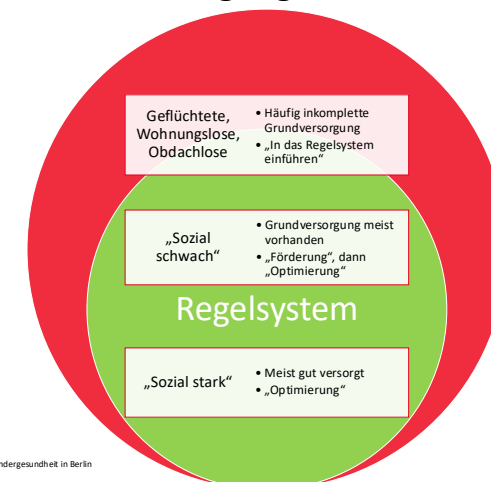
Geflüchtete, Wohnungslose, Obdachlose

• Häufig inkomplette Grundversorgung
• „In das Regelsystem einführen"

„Sozial schwach"

• Grundversorgung meist vorhanden
• „Förderung", dann „Optimierung"

Regelsystem

„Sozial stark"

• Meist gut versorgt
• „Optimierung"

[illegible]ndergesundheit in Berlin